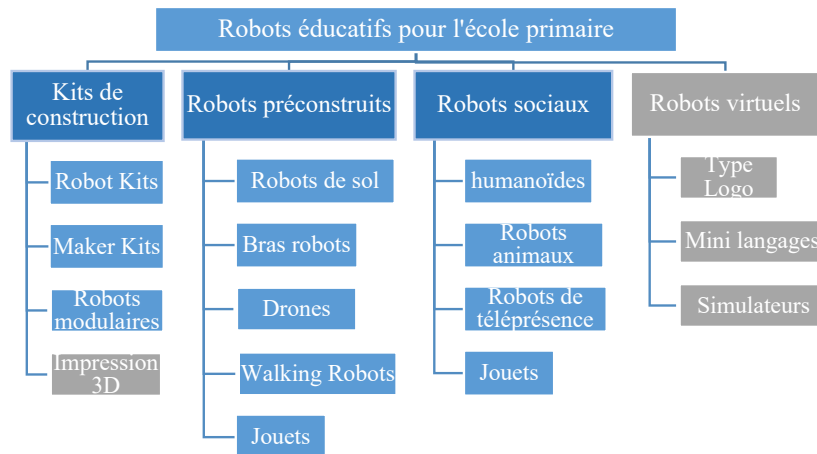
Robots éducatifs pour l'école primaire

Kits de construction

Robot Kits

Maker Kits

Robots modulaires

Impression 3D

Robots préconstruits

Robots de sol

Bras robots

Drones

Walking Robots

Jouets

Robots sociaux

humanoïdes

Robots animaux

Robots de téléprésence

Jouets

Robots virtuels

Type Logo

Mini langages

Simulateurs